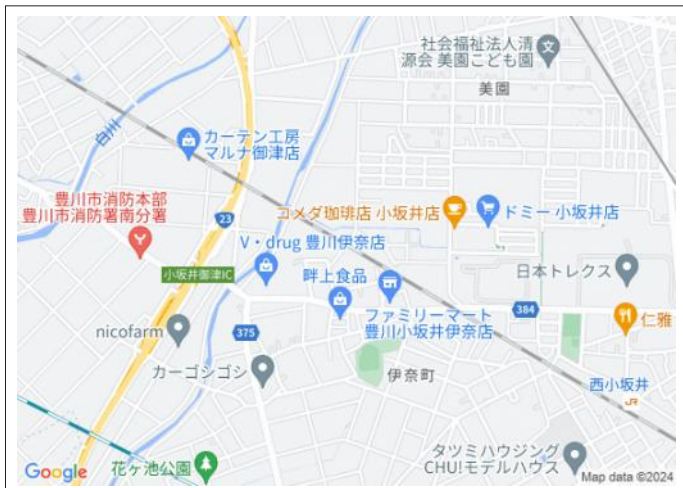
社会福祉法人清源会 美園こども園
美園
白川
カーテン工房マルナ御津店
豊川市消防本部豊川市消防署南分署
23
コメダ珈琲店 小坂井店
ドミー 小坂井店
V・drug 豊川伊奈店
小坂井御津IC
畔上食品
日本トレクス
384
ファミリーマート豊川小坂井伊奈店
仁雅
nicofarm
375
カーゴシゴシ
伊奈町
西小坂井
タツミハウジングCHU!モデルハウス
花ヶ池公園
Google
Map data ©2024